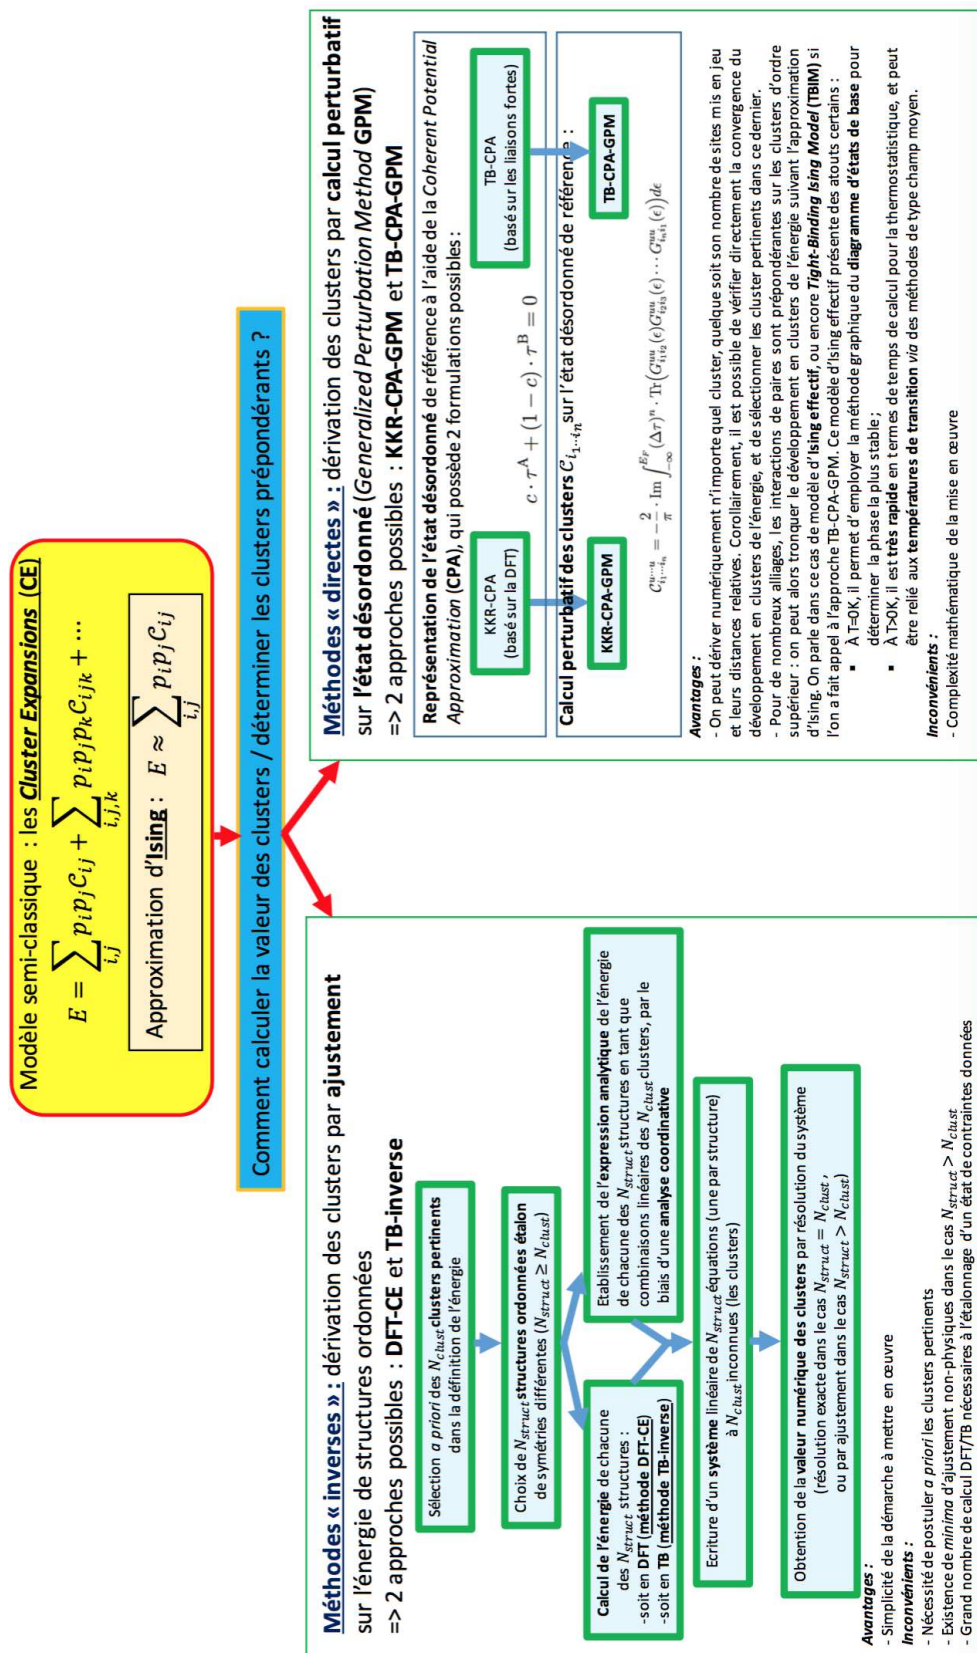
Modèle semi-classique : les Cluster Expansions (CE)

$E = \sum_{i,j} p_i p_j c_{ij} + \sum_{i,j,k} p_i p_j p_k c_{ijk} + \cdots$

Approximation d'Ising : $E \approx \sum_{i,j} p_i p_j c_{ij}$

Comment calculer la valeur des clusters / déterminer les clusters prépondérants ?

Méthodes « inverses » : dérivation des clusters par ajustement sur l'énergie de structures ordonnées
=> 2 approches possibles : DFT-CE et TB-inverse

Sélection a priori des $N_{clust}$ clusters pertinents dans la définition de l'énergie

Choix de $N_{struct}$ structures ordonnées étalon de symétries différentes ($N_{struct} \geq N_{clust}$)

Calcul de l'énergie de chacune des $N_{struct}$ structures :
-soit en DFT (méthode DFT-CE)
-soit en TB (méthode TB-inverse)

Etablissement de l'expression analytique de l'énergie de chacune des $N_{struct}$ structures en tant que combinaisons linéaires des $N_{clust}$ clusters, par le biais d'une analyse coordinative

Ecriture d'un système linéaire de $N_{struct}$ équations (une par structure) à $N_{clust}$ inconnues (les clusters)

Obtention de la valeur numérique des clusters par résolution du système (résolution exacte dans le cas $N_{struct} = N_{clust}$, ou par ajustement dans le cas $N_{struct} > N_{clust}$)

Avantages :
- Simplicité de la démarche à mettre en œuvre
Inconvénients :
- Nécessité de postuler a priori les clusters pertinents
- Existence de minima d'ajustement non-physiques dans le cas $N_{struct} > N_{clust}$
- Grand nombre de calcul DFT/TB nécessaires à l'étalonnage d'un état de contraintes données

Méthodes « directes » : dérivation des clusters par calcul perturbatif sur l'état désordonné (Generalized Perturbation Method GPM)
=> 2 approches possibles : KKR-CPA-GPM et TB-CPA-GPM

Représentation de l'état désordonné de référence à l'aide de la Coherent Potential Approximation (CPA), qui possède 2 formulations possibles :

KKR-CPA (basé sur la DFT)

$c \cdot \tau^A + (1-c) \cdot \tau^B = 0$

TB-CPA (basé sur les liaisons fortes)

Calcul perturbatif des clusters $C_{i_1 \cdots i_n}$ sur l'état désordonné de référence :

KKR-CPA-GPM

$C^{u\cdots u}_{i_1\cdots i_n} = -\frac{2}{\pi} \cdot \mathrm{Im} \int_{-\infty}^{E_F} (\Delta\tau)^n \cdot \mathrm{Tr}\left(G^{uu}_{i_1 i_2}(\epsilon) G^{uu}_{i_2 i_3}(\epsilon) \cdots G^{uu}_{i_n i_1}(\epsilon)\right) d\epsilon$

TB-CPA-GPM

Avantages :
- On peut dériver numériquement n'importe quel cluster, quelque soit son nombre de sites mis en jeu et leurs distances relatives. Corollairement, il est possible de vérifier directement la convergence du développement en clusters de l'énergie, et de sélectionner les cluster pertinents dans ce dernier.
- Pour de nombreux alliages, les interactions de paires sont prépondérantes sur les clusters d'ordre supérieur : on peut alors tronquer le développement en clusters de l'énergie suivant l'approximation d'Ising. On parle dans ce cas de modèle d'Ising effectif, ou encore Tight-Binding Ising Model (TBIM) si l'on a fait appel à l'approche TB-CPA-GPM. Ce modèle d'Ising effectif présente des atouts certains :
▪ À T=0K, il permet d'employer la méthode graphique du diagramme d'états de base pour déterminer la phase la plus stable ;
▪ À T>0K, il est très rapide en termes de temps de calcul pour la thermostatistique, et peut être relié aux températures de transition via des méthodes de type champ moyen.
Inconvénients :
- Complexité mathématique de la mise en œuvre